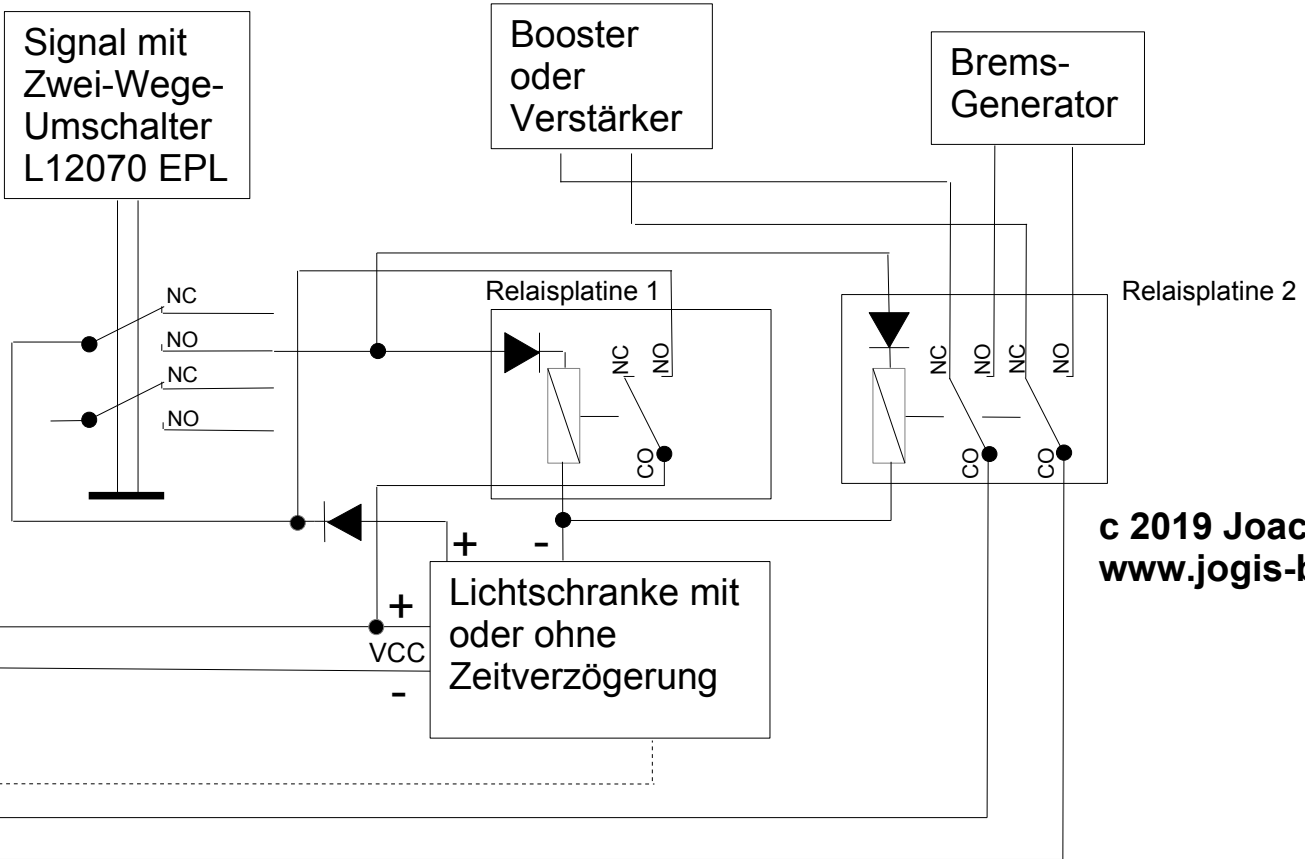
Signal mit Zwei-Wege-Umschalter L12070 EPL

Booster oder Verstärker

Brems-Generator

NC
NO
NC
NO

Relaisplatine 1

NC
NO
CO

Relaisplatine 2

NC
NO
NC
NO
CO
CO

c 2019 Joac
www.jogis-b

+
-
+
VCC
-

Lichtschranke mit oder ohne Zeitverzögerung